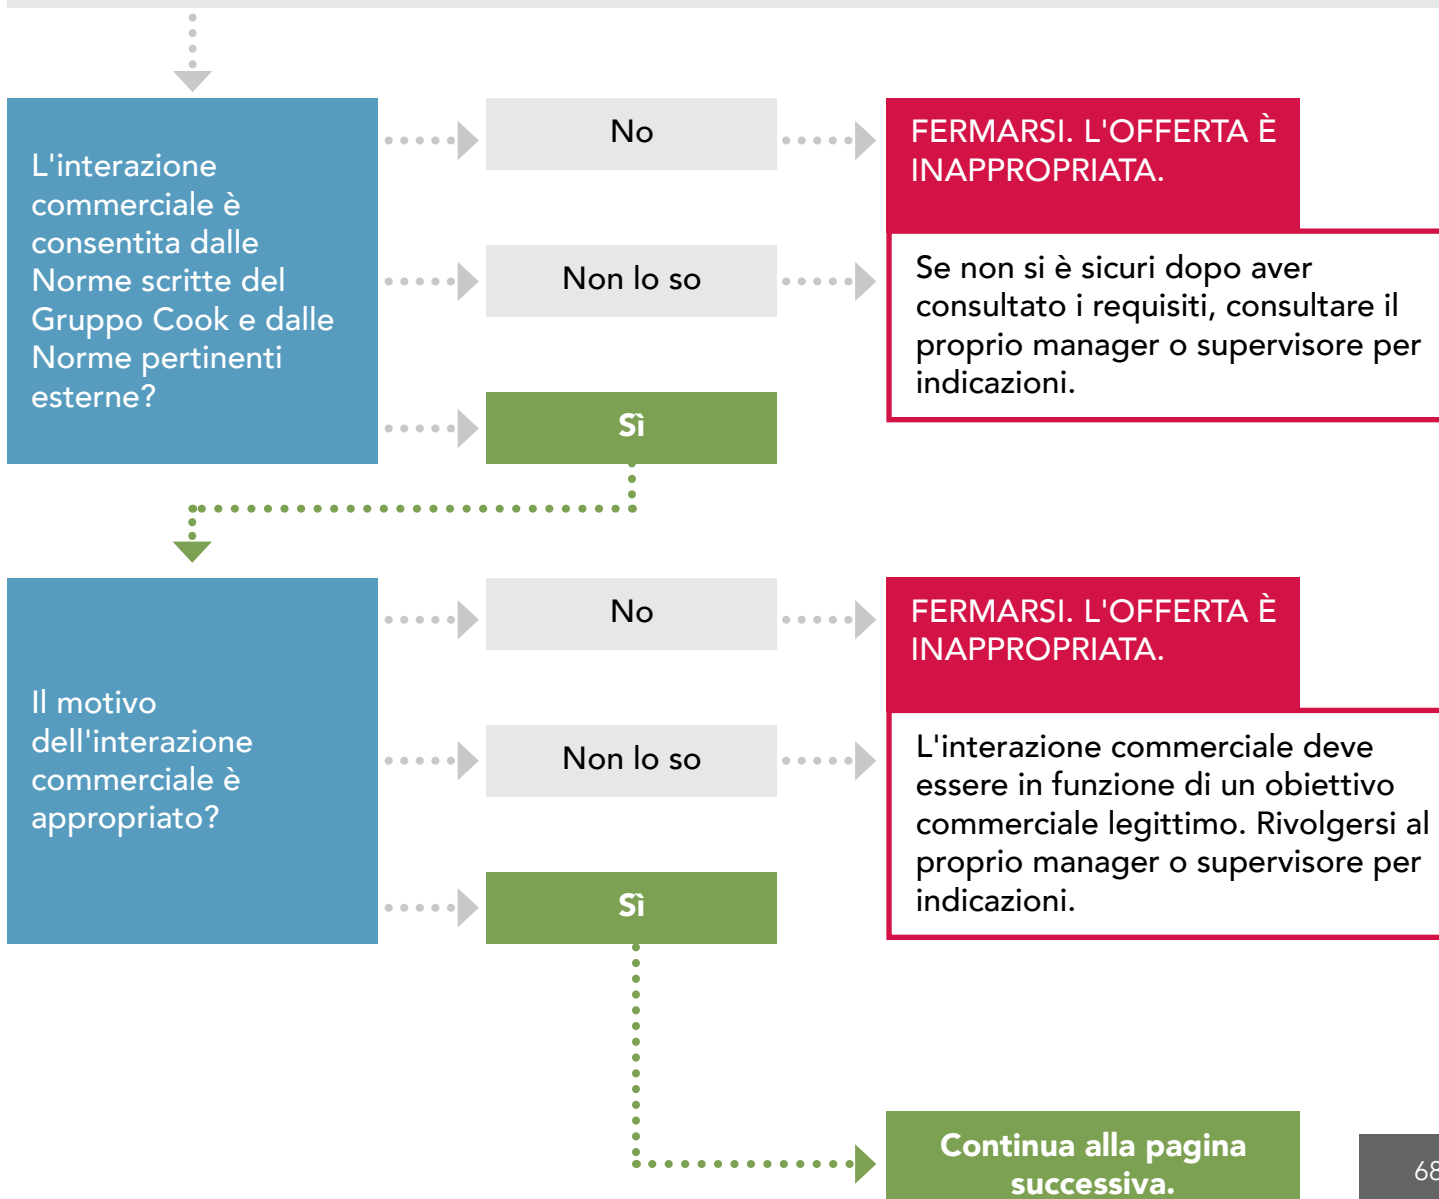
L'interazione commerciale è consentita dalle Norme scritte del Gruppo Cook e dalle Norme pertinenti esterne?

No

FERMARSI. L'OFFERTA È INAPPROPRIATA.

Non lo so

Se non si è sicuri dopo aver consultato i requisiti, consultare il proprio manager o supervisore per indicazioni.

Sì

Il motivo dell'interazione commerciale è appropriato?

No

FERMARSI. L'OFFERTA È INAPPROPRIATA.

Non lo so

L'interazione commerciale deve essere in funzione di un obiettivo commerciale legittimo. Rivolgersi al proprio manager o supervisore per indicazioni.

Sì

Continua alla pagina successiva.

68